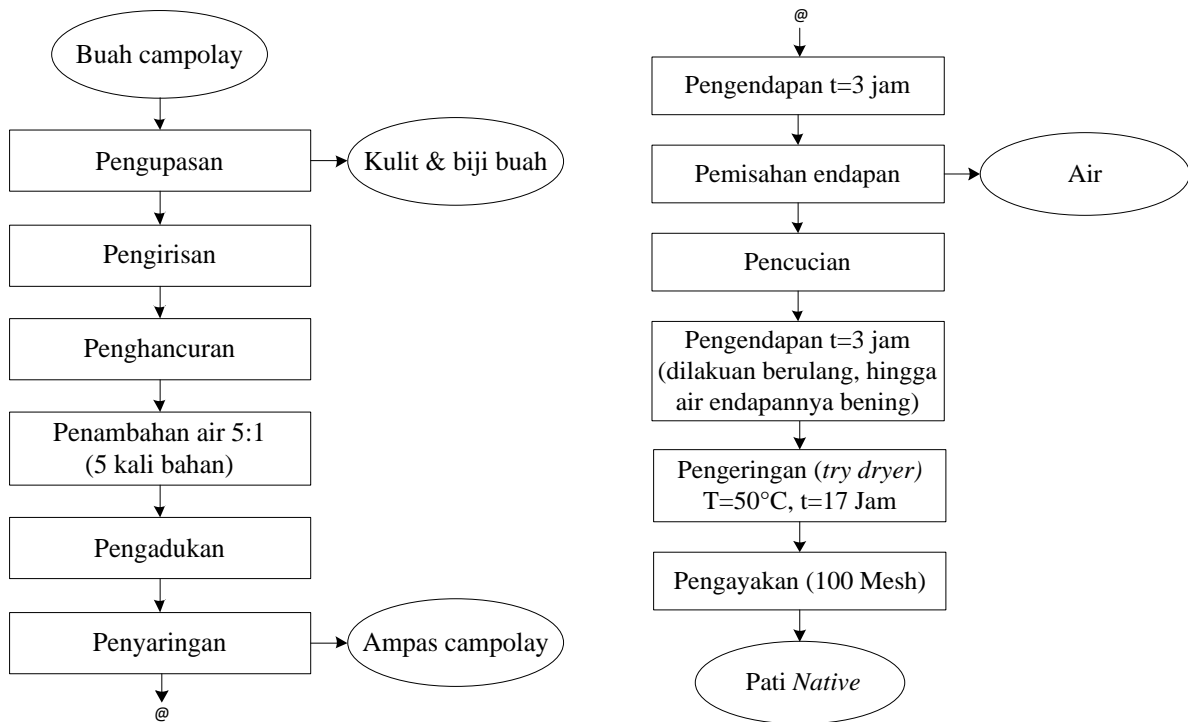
Buah campolay

Pengupasan

Kulit & biji buah

Pengirisan

Penghancuran

Penambahan air 5:1 (5 kali bahan)

Pengadukan

Penyaringan

Ampas campolay

@

@

Pengendapan t=3 jam

Pemisahan endapan

Air

Pencucian

Pengendapan t=3 jam (dilakuan berulang, hingga air endapannya bening)

Pengeringan (*try dryer)* T=50°C, t=17 Jam

Pengayakan (100 Mesh)

Pati *Native*